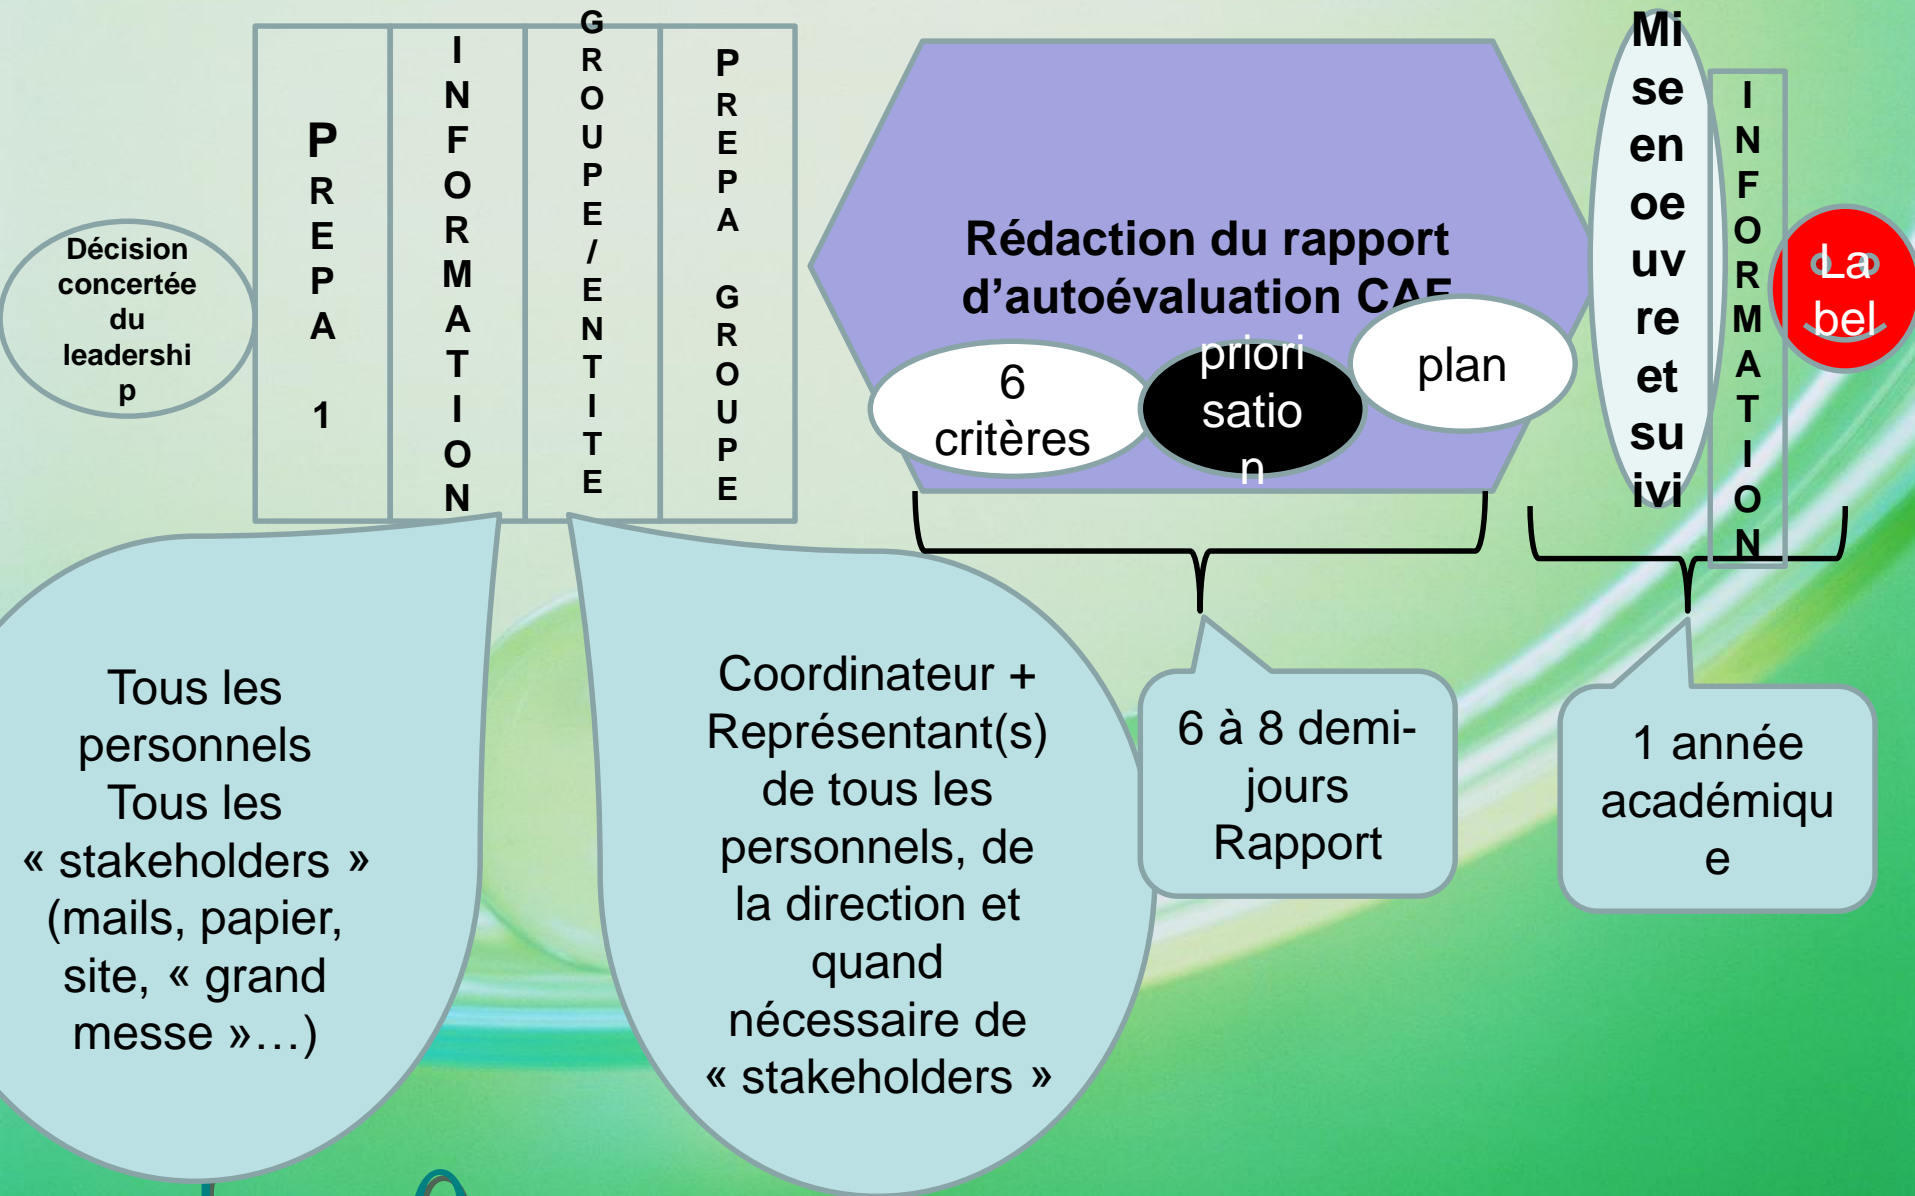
Décision concertée du leadership

PREPA 1

INFORMATION

GROUPE / ENTITE

PREPA GROUPE

Rédaction du rapport d'autoévaluation CAF

6 critères

priorisation

plan

Mise en oeuvre et suivi

INFORMATION

Label

Tous les personnels Tous les « stakeholders » (mails, papier, site, « grand messe »…)

Coordinateur + Représentant(s) de tous les personnels, de la direction et quand nécessaire de « stakeholders »

6 à 8 demi-jours Rapport

1 année académique